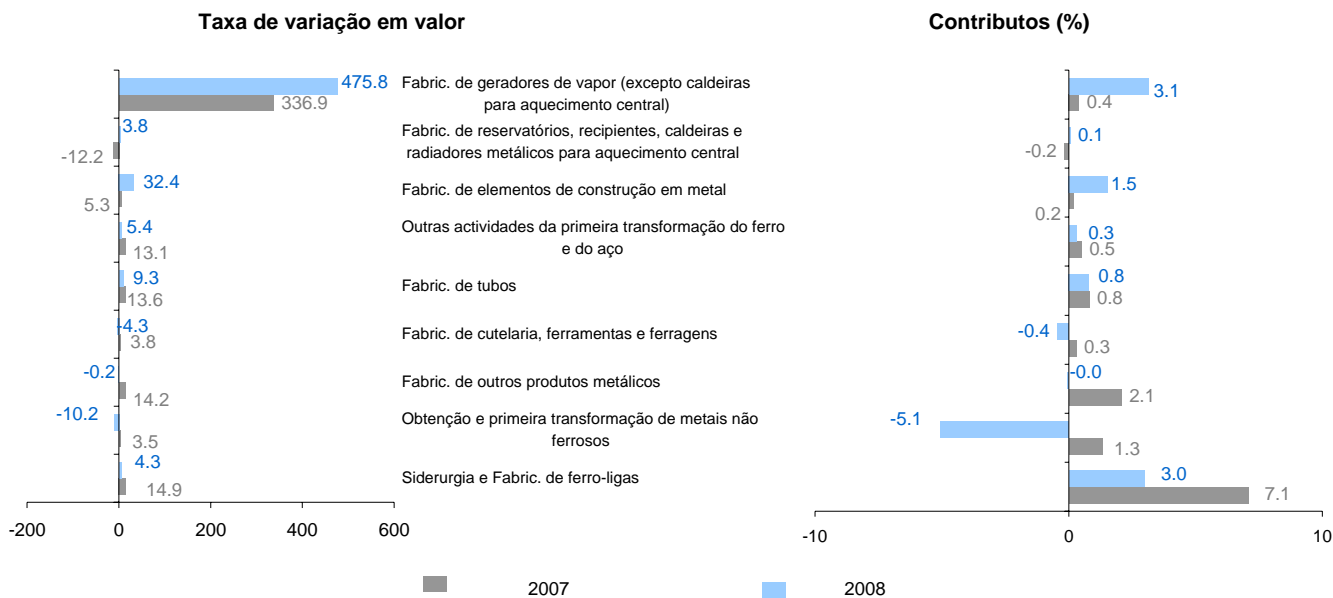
Taxa de variação em valor

Contributos (%)

475.8
336.9
Fabric. de geradores de vapor (excepto caldeiras para aquecimento central)
3.1
0.4

3.8
-12.2
Fabric. de reservatórios, recipientes, caldeiras e radiadores metálicos para aquecimento central
0.1
-0.2

32.4
5.3
Fabric. de elementos de construção em metal
1.5
0.2

5.4
13.1
Outras actividades da primeira transformação do ferro e do aço
0.3
0.5

9.3
13.6
Fabric. de tubos
0.8
0.8

-4.3
3.8
Fabric. de cutelaria, ferramentas e ferragens
-0.4
0.3

-0.2
14.2
Fabric. de outros produtos metálicos
-0.0
2.1

-10.2
3.5
Obtenção e primeira transformação de metais não ferrosos
-5.1
1.3

4.3
14.9
Siderurgia e Fabric. de ferro-ligas
3.0
7.1

-200 0 200 400 600

-10 0 10

2007
2008